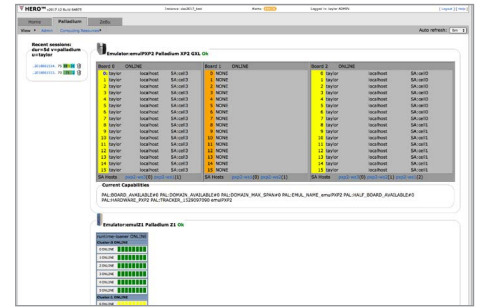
HERO™ Palladium

Home | Palladium | Utils

View ▾ | Admin | Computing Resources ▾

Auto refresh: 5m

Logged in: taylor ADMIN

Recent sessions:
dur<5d v=palladium u=taylor

Emulator:emuPXP2 Palladium XP2 GXL Ok

| Board 0 | ONLINE | |
|---|---|---|
| 0 taylor | localhost | SA:coll3 |
| 1 taylor | localhost | SA:coll3 |
| 2 taylor | localhost | SA:coll3 |
| 3 taylor | localhost | SA:coll3 |
| 4 taylor | localhost | SA:coll3 |
| 5 taylor | localhost | SA:coll3 |
| 6 taylor | localhost | SA:coll3 |
| 7 taylor | localhost | SA:coll3 |
| 8 taylor | localhost | SA:coll3 |
| 9 taylor | localhost | SA:coll3 |
| 10 taylor | localhost | SA:coll3 |
| 11 taylor | localhost | SA:coll3 |
| 12 taylor | localhost | SA:coll3 |
| 13 taylor | localhost | SA:coll3 |
| 14 taylor | localhost | SA:coll3 |
| 15 taylor | localhost | SA:coll3 |

| Board 1 | ONLINE |
|---|---|
| 0 NONE | |
| 1 NONE | |
| 2 NONE | |
| 3 NONE | |
| 4 NONE | |
| 5 NONE | |
| 6 NONE | |
| 7 NONE | |
| 8 NONE | |
| 9 NONE | |
| 10 NONE | |
| 11 NONE | |
| 12 NONE | |
| 13 NONE | |
| 14 NONE | |
| 15 NONE | |

| Board 2 | ONLINE | |
|---|---|---|
| 0 taylor | localhost | SA:coll3 |
| 1 taylor | localhost | SA:coll3 |
| 2 taylor | localhost | SA:coll3 |
| 3 taylor | localhost | SA:coll3 |
| 4 taylor | localhost | SA:coll3 |
| 5 taylor | localhost | SA:coll3 |
| 6 taylor | localhost | SA:coll3 |
| 7 taylor | localhost | SA:coll3 |
| 8 taylor | localhost | SA:coll3 |
| 9 taylor | localhost | SA:coll3 |
| 10 taylor | localhost | SA:coll3 |
| 11 taylor | localhost | SA:coll3 |
| 12 taylor | localhost | SA:coll3 |
| 13 taylor | localhost | SA:coll3 |
| 14 taylor | localhost | SA:coll3 |
| 15 taylor | localhost | SA:coll3 |

SA Hosts

Current Capabilities

PAL:BOARD_AVAILABLE#1 PAL:DOMAIN_AVAILABLE#0 PAL:DOMAIN_MAX_SPAN#0 PAL:EMUL_NAME_emuPXP2 PAL:HALF_BOARD_AVAILABLE#1 PAL:HARDWARE_PXP2 PAL:TRACKER_1529097060 emuPXP2

Emulator:emuZ1 Palladium Z1 Ok

Cluster 0 ONLINE

1 ONLINE
2 ONLINE
3 ONLINE
4 ONLINE
5 ONLINE
6 ONLINE
7 ONLINE

Cluster 1 ONLINE